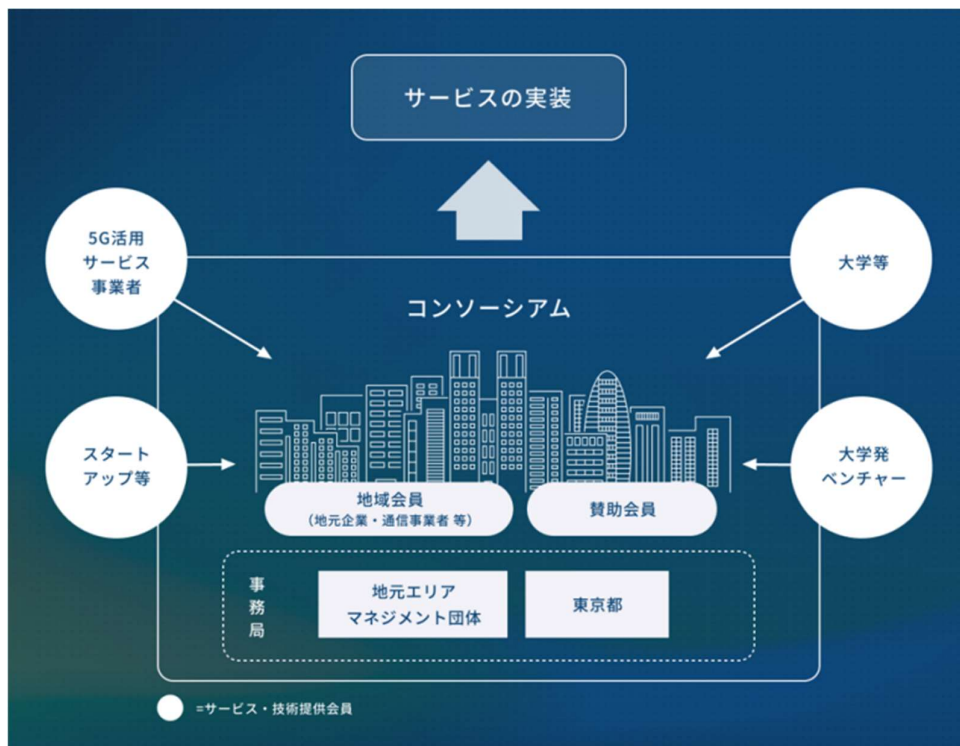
サービスの実装

5G活用
サービス
事業者

大学等

コンソーシアム

スタート
アップ等

大学発
ベンチャー

地域会員
（地元企業・通信事業者 等）

賛助会員

事
務
局

地元エリア
マネジメント団体

東京都

=サービス・技術提供会員